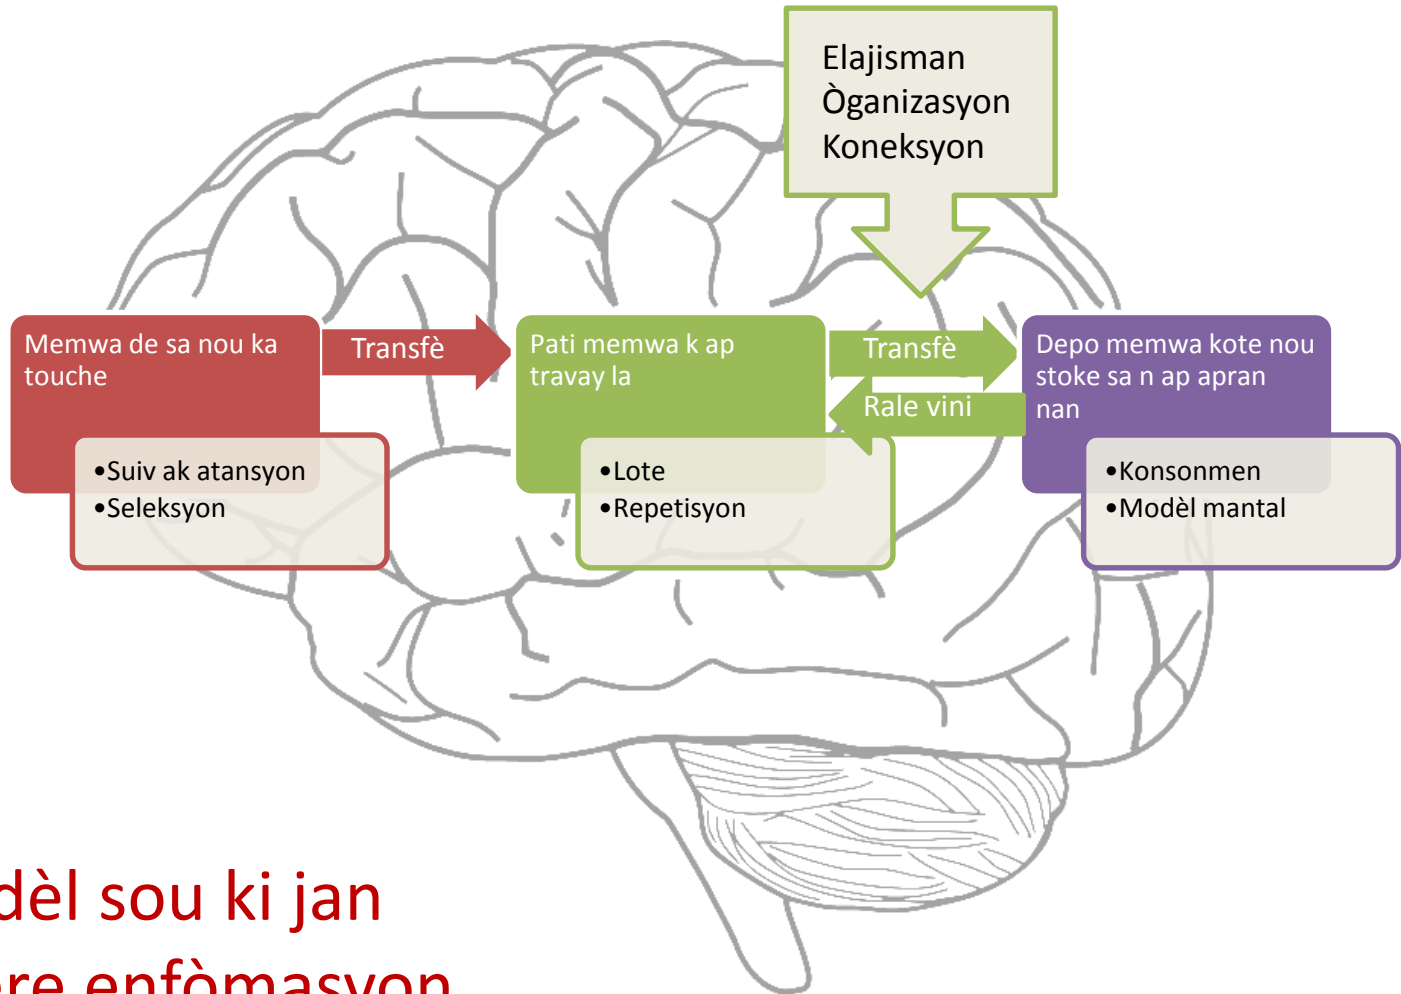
Elajisman
Òganizasyon
Koneksyon

Memwa de sa nou ka touche

Transfè

Pati memwa k ap travay la

Transfè

Rale vini

Depo memwa kote nou stoke sa n ap apran nan

•Suiv ak atansyon
•Seleksyon

•Lote
•Repetisyon

•Konsonmen
•Modèl mantal

dèl sou ki jan
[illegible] enfòmasyon